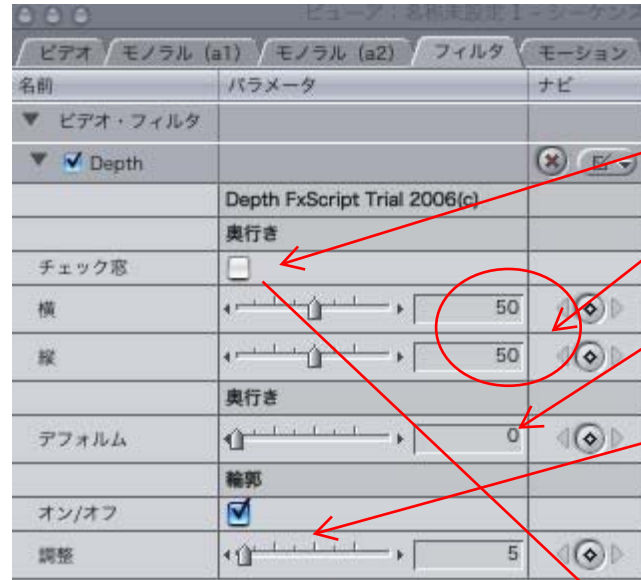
ビューア：名称未設定 1 – シーケンス

ビデオ | モノラル (a1) | モノラル (a2) | フィルタ | モーション

| 名前 | パラメータ | ナビ |
|---|---|---|
| ▼ ビデオ・フィルタ | | |
| ▼ ☑ Depth | | |
| | Depth FxScript Trial 2006(c) | |
| | 奥行き | |
| チェック窓 | ☐ | |
| 横 | 50 | |
| 縦 | 50 | |
| | 奥行き | |
| デフォルム | 0 | |
| | 輪郭 | |
| オン/オフ | ☑ | |
| 調整 | 5 | |